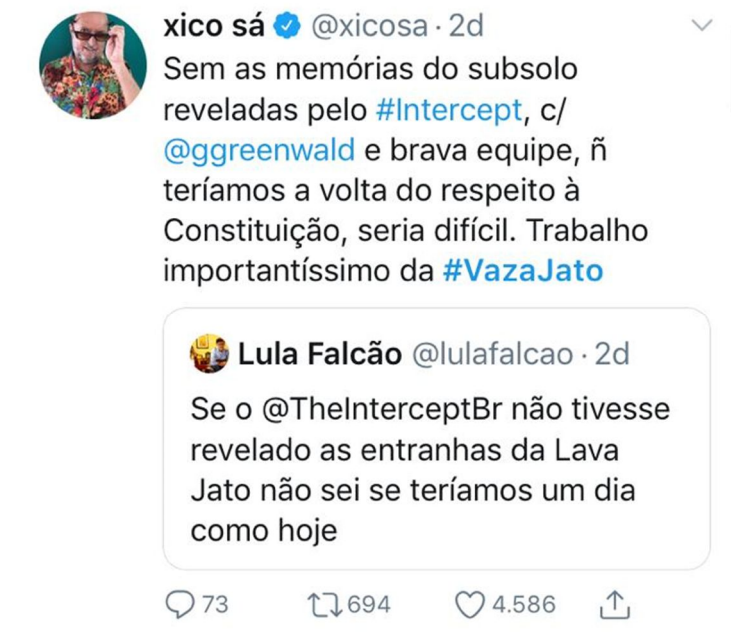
xico sá @xicosa · 2d

Sem as memórias do subsolo reveladas pelo #Intercept, c/ @ggreenwald e brava equipe, ñ teríamos a volta do respeito à Constituição, seria difícil. Trabalho importantíssimo da #VazaJato

Lula Falcão @lulafalcao · 2d

Se o @TheInterceptBr não tivesse revelado as entranhas da Lava Jato não sei se teríamos um dia como hoje

73 694 4.586